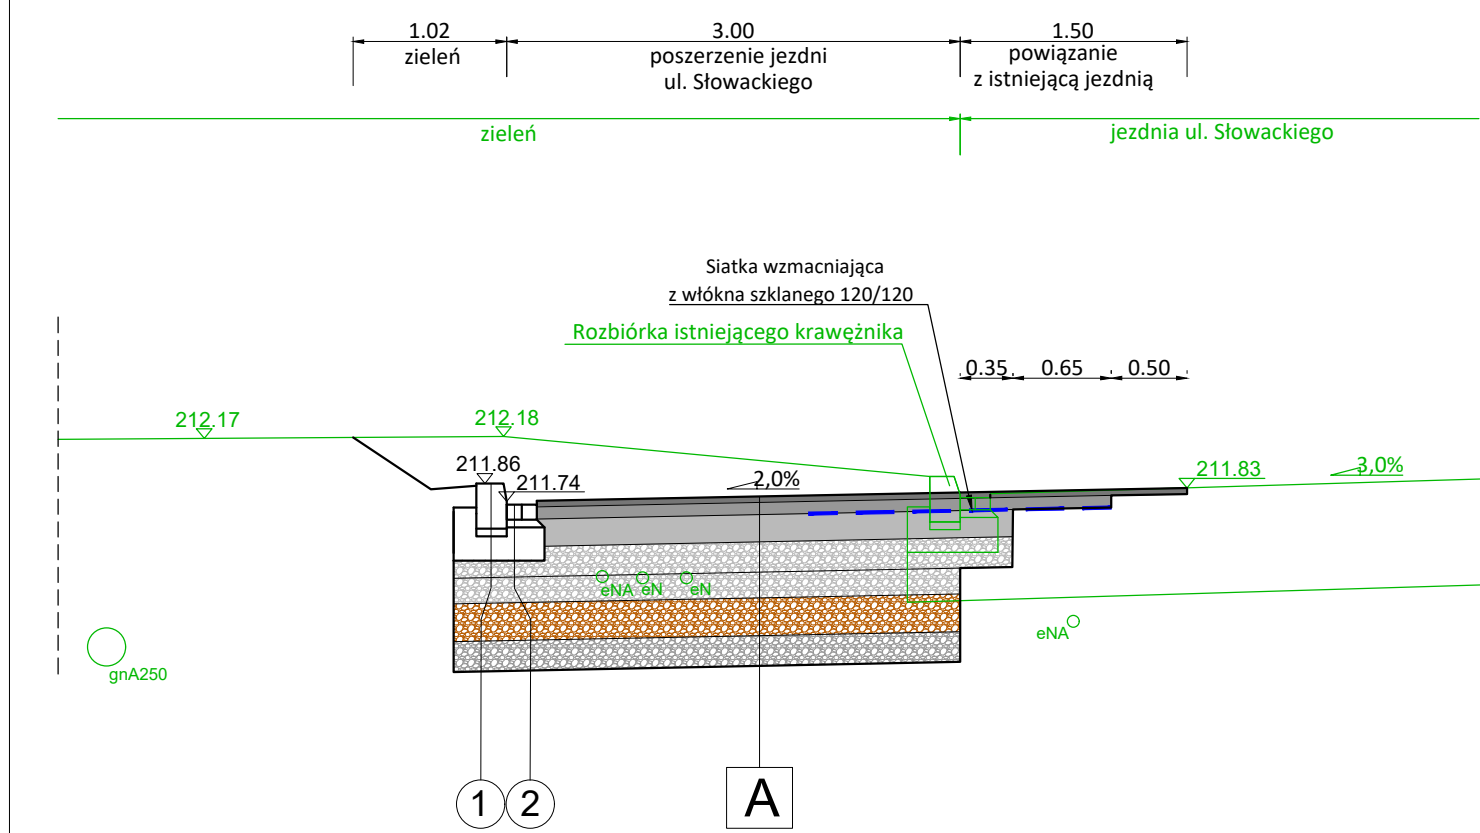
1.02
zieleń

3.00
poszerzenie jezdni
ul. Słowackiego

1.50
powiązanie
z istniejącą jezdnią

zieleń

jezdnia ul. Słowackiego

Siatka wzmacniająca
z włókna szklanego 120/120

Rozbiórka istniejącego krawężnika

0.35
0.65
0.50

212.17
212.18
211.86
211.74
2,0%
211.83
3,0%

eNA
eN
eN
eNA
gnA250

1
2
A